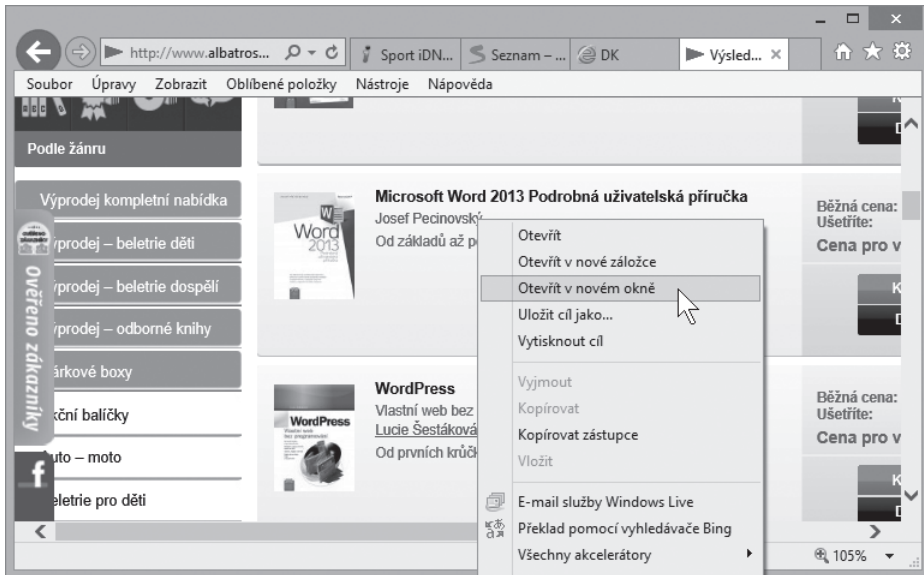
http://www.albatros...
Sport iDN...
Seznam – ...
DK
Výsled...

Soubor Úpravy Zobrazit Oblíbené položky Nástroje Nápověda

Podle žánru

Výprodej kompletní nabídka
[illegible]ýprodej – beletrie děti
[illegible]ýprodej – beletrie dospělí
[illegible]ýprodej – odborné knihy
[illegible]árkové boxy
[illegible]kční balíčky
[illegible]uto – moto
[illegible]eletrie pro děti

Ověřeno zákazníky

Microsoft Word 2013 Podrobná uživatelská příručka
Josef Pecinovský
Od základů až p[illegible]

Word 2013

Běžná cena:
Ušetříte:
Cena pro v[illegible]

WordPress
Vlastní web bez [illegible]
Lucie Šestáková
Od prvních krůčk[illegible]

WordPress

Běžná cena:
Ušetříte:
Cena pro v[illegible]

Otevřít
Otevřít v nové záložce
Otevřít v novém okně
Uložit cíl jako...
Vytisknout cíl
Vyjmout
Kopírovat
Kopírovat zástupce
Vložit
E-mail služby Windows Live
Překlad pomocí vyhledávače Bing
Všechny akcelerátory

105%